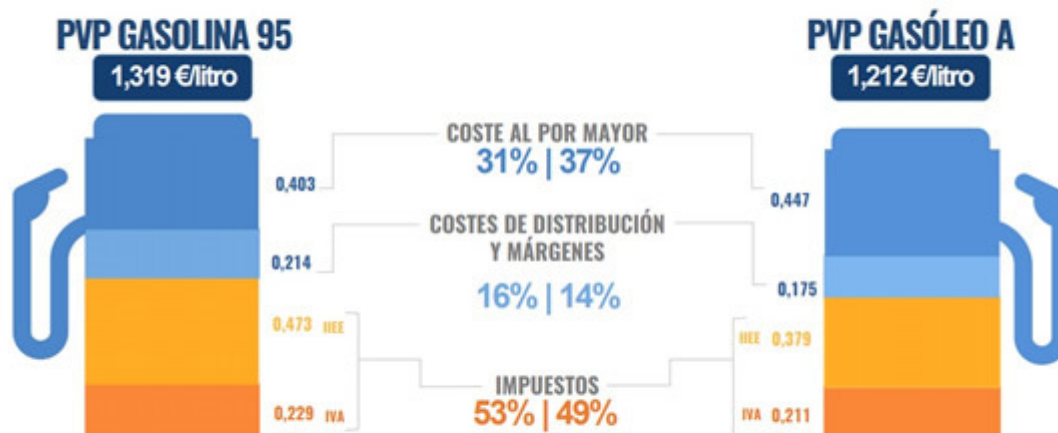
PVP GASOLINA 95
1,319 €/litro

PVP GASÓLEO A
1,212 €/litro

COSTE AL POR MAYOR
31% | 37%

0,403
0,447

COSTES DE DISTRIBUCIÓN Y MÁRGENES
16% | 14%

0,214
0,175

0,473 IIEE
IIEE 0,379

IMPUESTOS
53% | 49%

0,229 IVA
IVA 0,211